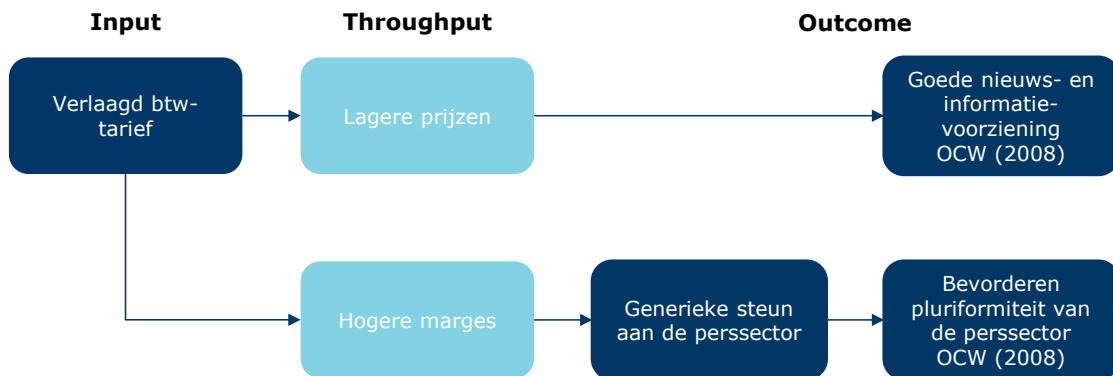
Input

Throughput

Outcome

Verlaagd btw-tarief

Lagere prijzen

Goede nieuws- en informatievoorziening OCW (2008)

Hogere marges

Generieke steun aan de perssector

Bevorderen pluriformiteit van de perssector OCW (2008)